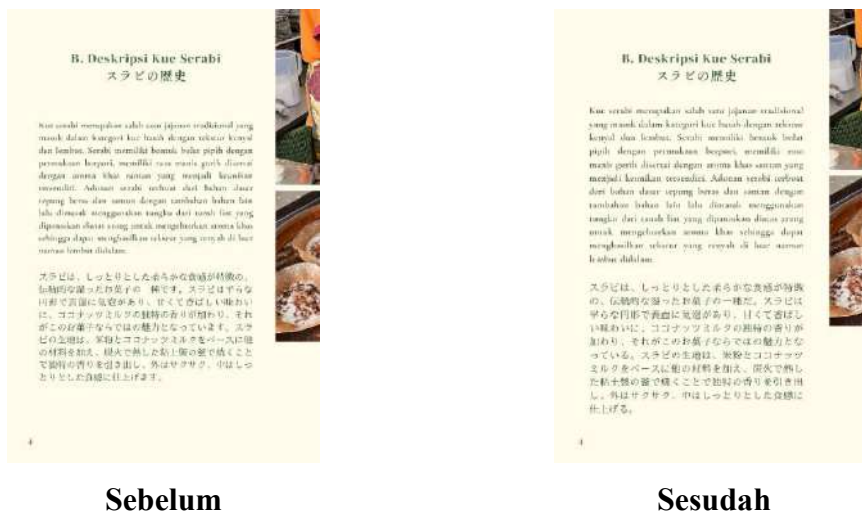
B. Deskripsi Kue Serabi
スラビの歴史

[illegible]

スラビは、しっとりとした柔らかな食感が特徴の、伝統的な蒸したお菓子の一種です。スラビは平らな円形で表面に気泡があり、甘くて香ばしい味わいに、ココナッツミルクの独特の香りが加わり、それがこのお菓子ならではの魅力となっています。スラビの生地は、米粉とココナッツミルクをベースに他の材料を加え、焼いて熱した粘土製の釜で焼くことで独特の香りを引き出し、外はサクサク、中はしっとりとした食感に仕上げます。

4

Sebelum

B. Deskripsi Kue Serabi
スラビの歴史

Kue serabi merupakan salah satu jajanan tradisional yang masuk dalam kategori kue basah dengan tekstur kenyal dan lembut. Serabi memiliki bentuk bulat pipih dengan permukaan berpori, memiliki rasa manis gurih disertai dengan aroma khas santan yang menjadi keunikan tersendiri. Adonan serabi terbuat dari bahan dasar tepung beras dan santan dengan tambahan bahan lain lalu dimasak menggunakan tungku dari tanah liat yang dipanaskan diatas arang untuk mengeluarkan aroma khas sehingga dapat menghasilkan tekstur yang renyah di luar namun lembut didalam.

スラビは、しっとりとした柔らかな食感が特徴の、伝統的な蒸したお菓子の一種だ。スラビは平らな円形で表面に気泡があり、甘くて香ばしい味わいに、ココナッツミルクの独特の香りが加わり、それがこのお菓子ならではの魅力となっている。スラビの生地は、米粉とココナッツミルクをベースに他の材料を加え、炭火で熱した粘土製の釜で焼くことで独特の香りを引き出し、外はサクサク、中はしっとりとした食感に仕上げる。

4

Sesudah